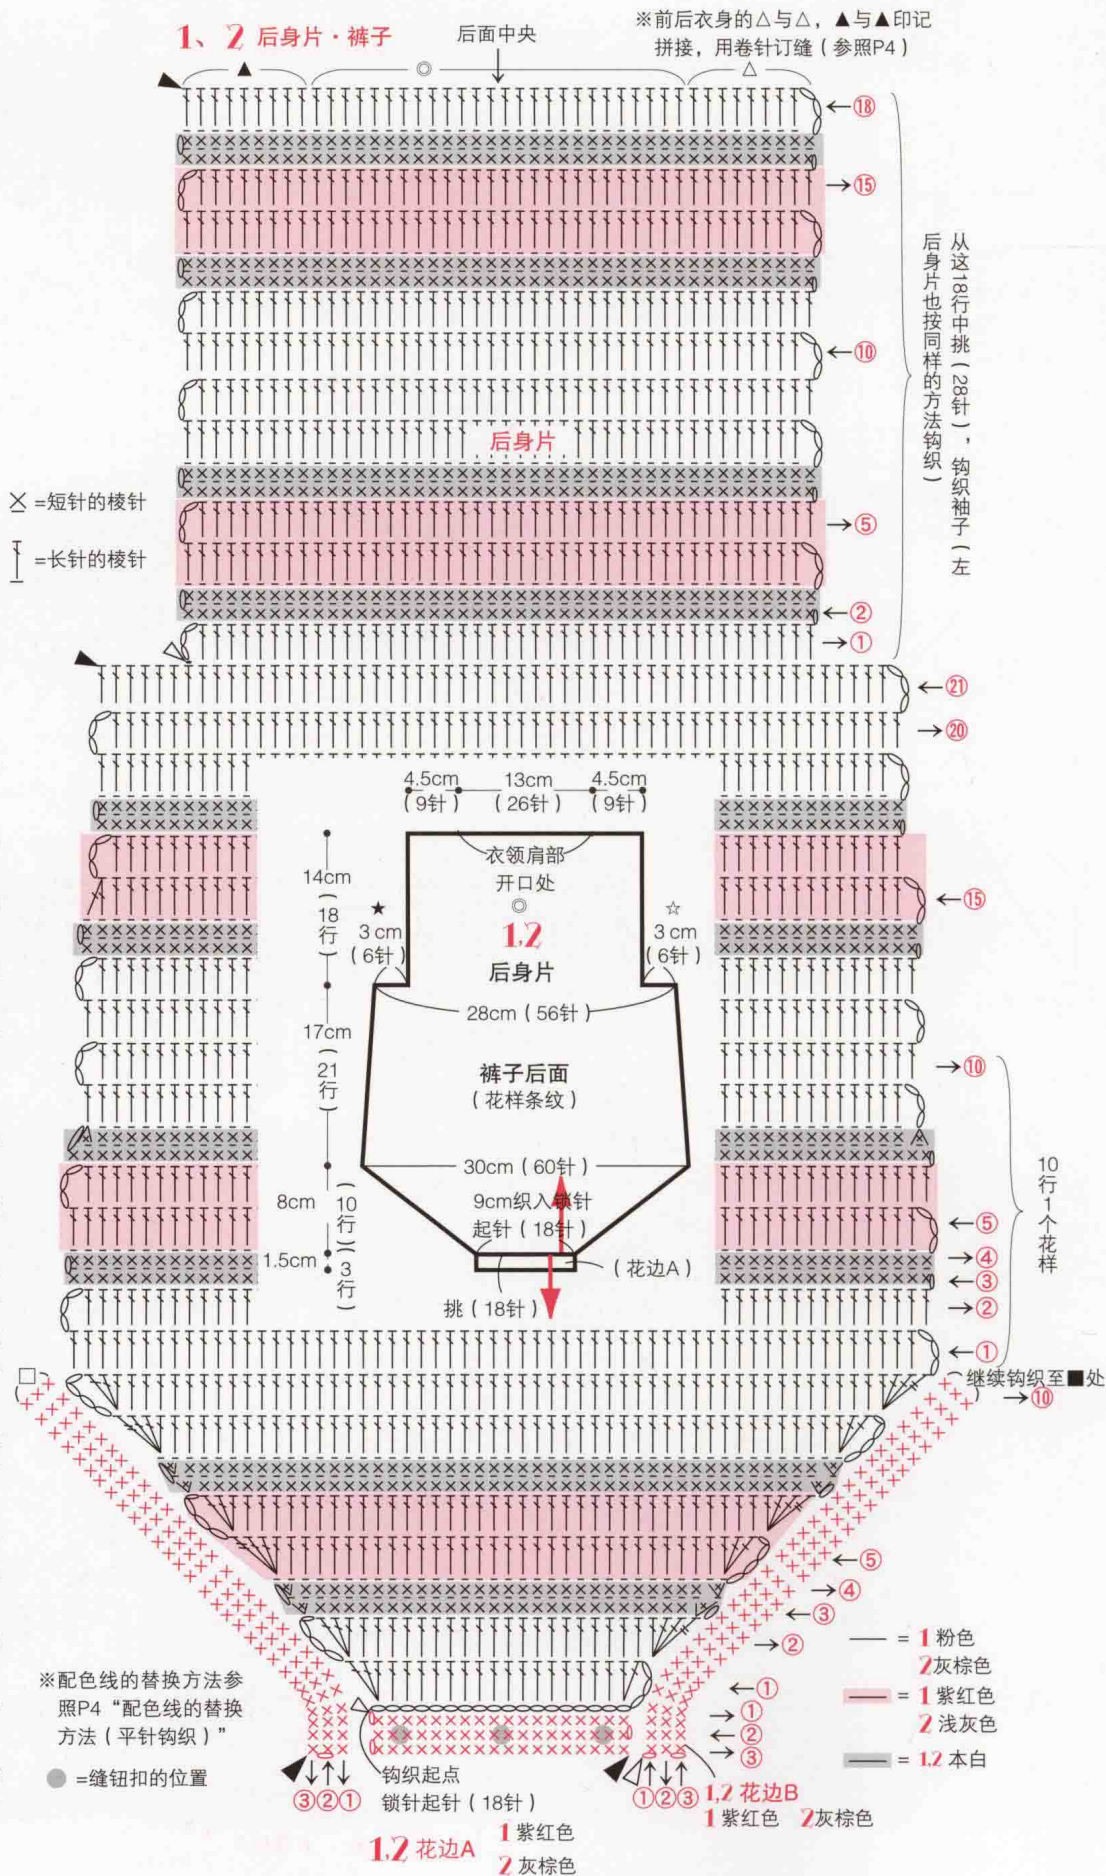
1、2 后身片・裤子

后面中央

※前后衣身的△与△，▲与▲印记拼接，用卷针订缝（参照P4）

▲ ◎ △

←⑱
→⑮
←⑩
后身片
→⑤
←②
→①

从这18行中挑（28针），钩织袖子（左后身片也按同样的方法钩织）

✕ =短针的棱针
=长针的棱针

←㉑
→⑳

4.5cm（9针） 13cm（26针） 4.5cm（9针）

衣领肩部开口处
◎
1,2
后身片

14cm（18行）
★ 3 cm（6针）
☆ 3 cm（6针）

←⑮

28cm（56针）

17cm（21行）

裤子后面（花样条纹）

→⑩

30cm（60针）

8cm（10行）

9cm织入锁针起针（18针）

←⑤
→④
←③
→②
←①

10行1个花样

1.5cm（3行）

（花边A）

挑（18针）

继续钩织至■处
→⑩

←⑤
→④
←③
→②

※配色线的替换方法参照P4“配色线的替换方法（平针钩织）”

● =缝钮扣的位置

←①
→①
→②
→③

钩织起点
锁针起针（18针）

③②①

①②③

1,2 花边B
1 紫红色 2 灰棕色

1,2 花边A
1 紫红色
2 灰棕色

—— = 1 粉色
2 灰棕色
—— = 1 紫红色
2 浅灰色
—— = 1,2 本白